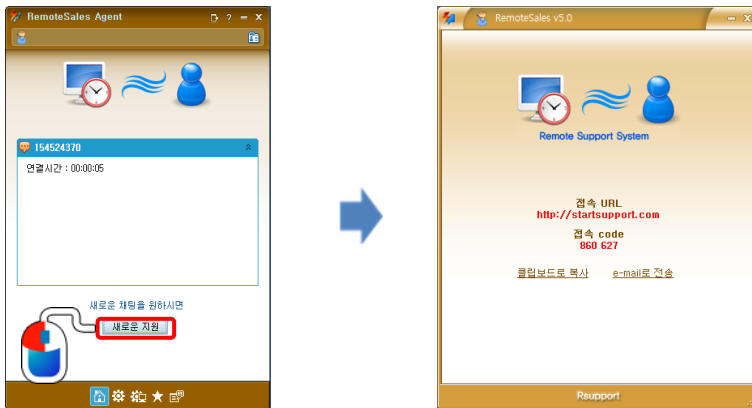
RemoteSales Agent

154524370

연결시간 : 00:00:05

새로운 채팅을 원하시면

새로운 지원

RemoteSales v5.0

Remote Support System

접속 URL
http://startsupport.com

접속 code
860 627

클립보드로 복사 e-mail로 전송

Rsupport